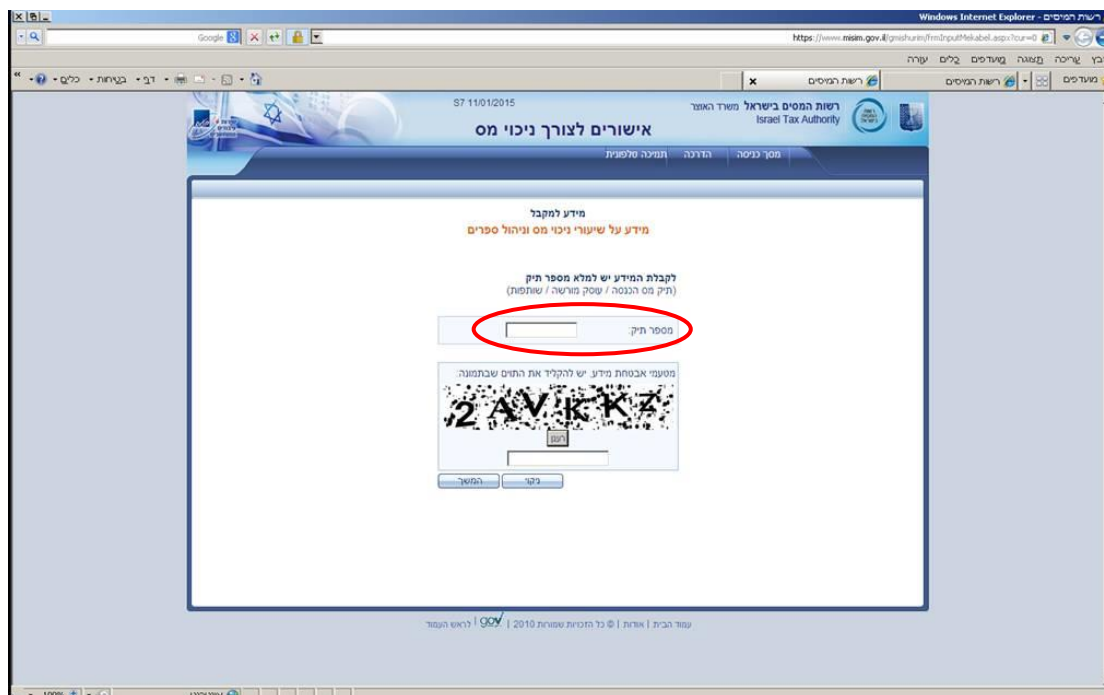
Windows Internet Explorer - רשות המיסים

Google

https://www.misim.gov.il/gmishurim/frmInputMekabel.aspx?cur=0

קובץ עריכה תצוגה מועדפים כלים עזרה

מועדפים | רשות המיסים | רשות המיסים

כלים • בטיחות • דף •

S7 11/01/2015

רשות המסים בישראל משרד האוצר
Israel Tax Authority

אישורים לצורך ניכוי מס

מסך כניסה | הדרכה | תמיכה טלפונית

מידע למקבל
מידע על שיעורי ניכוי מס וניהול ספרים

לקבלת המידע יש למלא מספר תיק
(תיק מס הכנסה / עוסק מורשה / שותפות)

מספר תיק:

מטעמי אבטחת מידע, יש להקליד את התווים שבתמונה:

2AVKKZ

רענן

ניקוי | המשך

עמוד הבית | אודות | © כל הזכויות שמורות 2010 | gov | לראש העמוד

100%